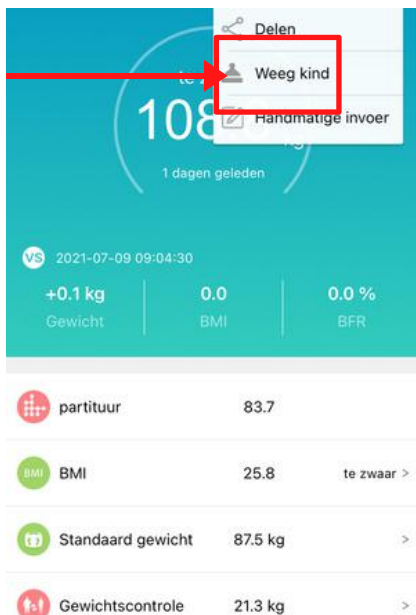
Delen

Weeg kind

Handmatige invoer

te

108

kg

1 dagen geleden

VS 2021-07-09 09:04:30

+0.1 kg
Gewicht

0.0
BMI

0.0 %
BFR

partituur 83.7

BMI 25.8 te zwaar >

Standaard gewicht 87.5 kg >

Gewichtscontrole 21.3 kg >